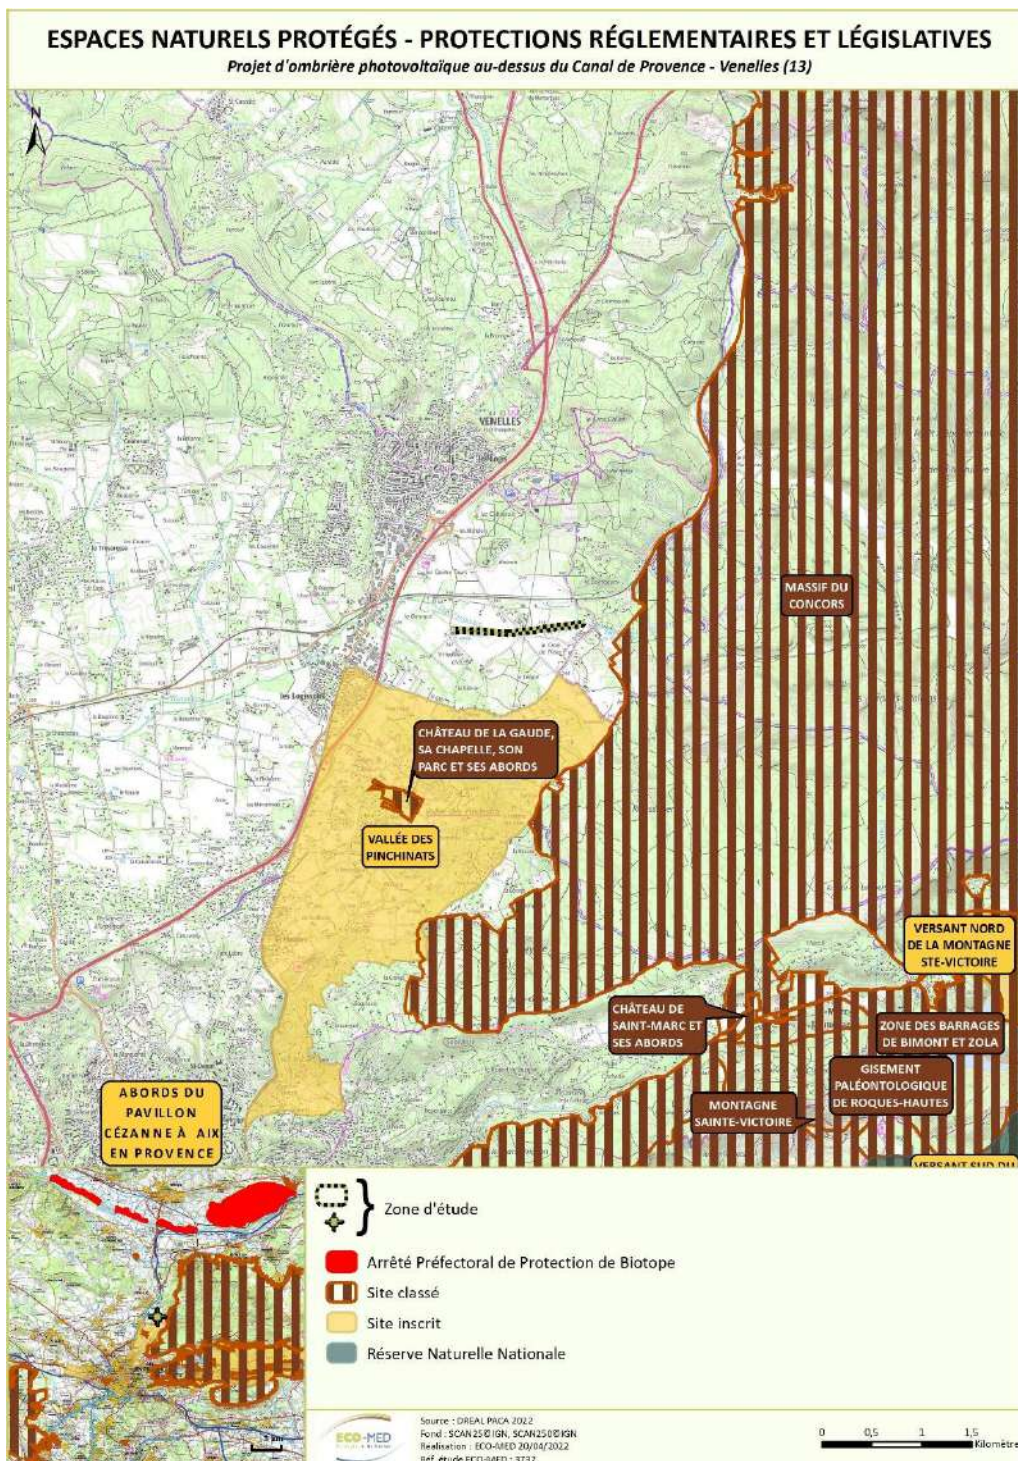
ESPACES NATURELS PROTÉGÉS - PROTECTIONS RÉGLEMENTAIRES ET LÉGISLATIVES
Projet d'ombrière photovoltaïque au-dessus du Canal de Provence - Venelles (13)

VENELLES

MASSIF DU CONCORS

CHÂTEAU DE LA GAUDE, SA CHAPELLE, SON PARC ET SES ABORDS

VALLÉE DES PINCHINATS

VERSANT NORD DE LA MONTAGNE STE-VICTOIRE

CHÂTEAU DE SAINT-MARC ET SES ABORDS

ZONE DES BARRAGES DE BIMONT ET ZOLA

GISEMENT PALÉONTOLOGIQUE DE ROQUES-HAUTES

MONTAGNE SAINTE-VICTOIRE

ABORDS DU PAVILLON CÉZANNE À AIX EN PROVENCE

VERSANT SUD DU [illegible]

Zone d'étude

Arrêté Préfectoral de Protection de Biotope

Site classé

Site inscrit

Réserve Naturelle Nationale

ECO-MED

Source : DREAL PACA 2022
Fond : SCAN25©IGN, SCAN250©IGN
Réalisation : ECO-MED 20/04/2022
Réf. étude ECO-MED : 3737

0 0,5 1 1,5 Kilomètres

5 km